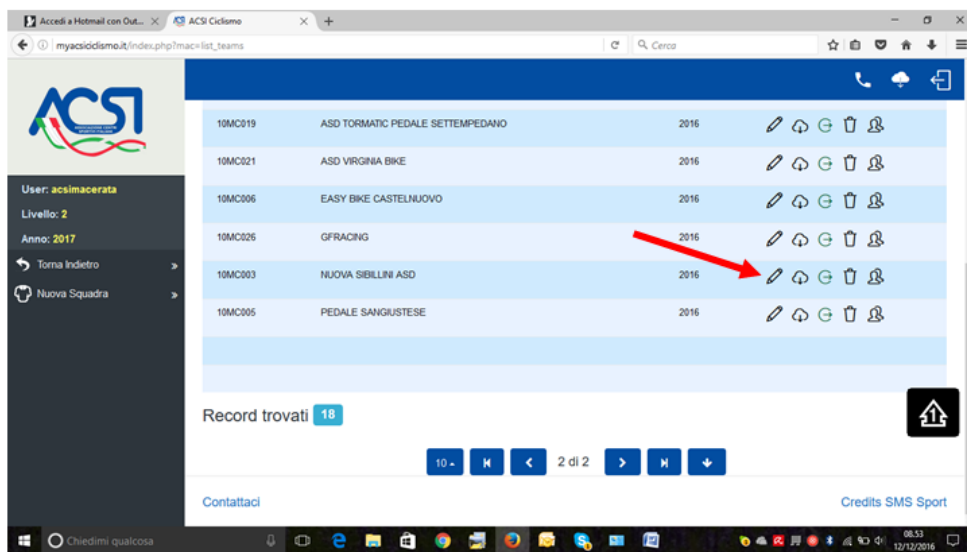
Accedi a Hotmail con Out... ×
ACSI Ciclismo ×
+

myacsiciclismo.it/index.php?mac=list_teams
Cerca

ACSI
ASSOCIAZIONE CENTRI SPORTIVI ITALIANI

User: acsimacerata
Livello: 2
Anno: 2017

Torna Indietro
Nuova Squadra

| | | |
|---|---|---|
| 10MC019 | ASD TORMATIC PEDALE SETTEMPEDANO | 2016 |
| 10MC021 | ASD VIRGINIA BIKE | 2016 |
| 10MC006 | EASY BIKE CASTELNUOVO | 2016 |
| 10MC026 | GFRACING | 2016 |
| 10MC003 | NUOVA SIBILLINI ASD | 2016 |
| 10MC005 | PEDALE SANGIUSTESE | 2016 |

Record trovati 18

10
2 di 2

Contattaci
Credits SMS Sport

Chiedimi qualcosa
08:53
12/12/2016